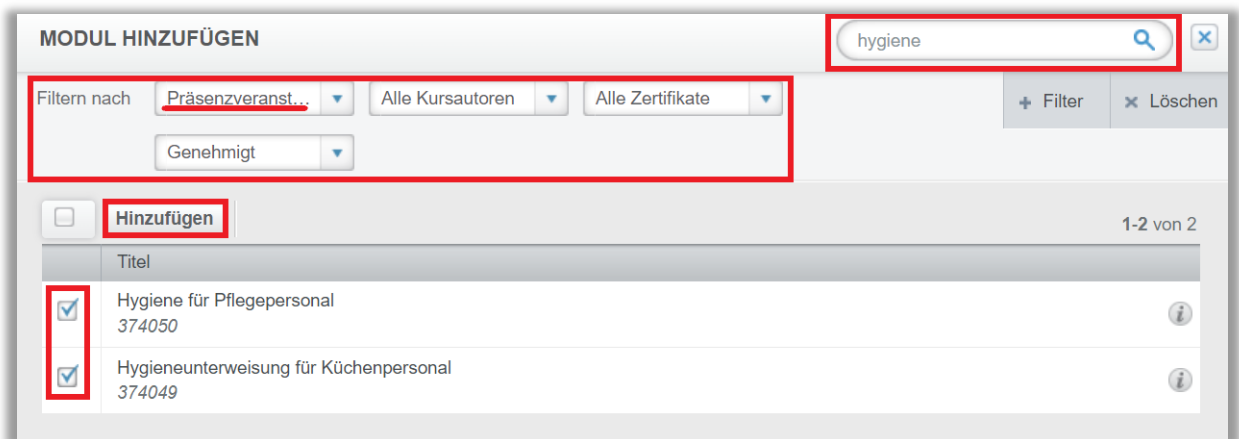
MODUL HINZUFÜGEN

hygiene

Filtern nach

Präsenzveranst…

Alle Kursautoren

Alle Zertifikate

Genehmigt

+ Filter

× Löschen

Hinzufügen

1-2 von 2

| | Titel |
|---|---|
| ☑ | Hygiene für Pflegepersonal<br>374050 |
| ☑ | Hygieneunterweisung für Küchenpersonal<br>374049 |